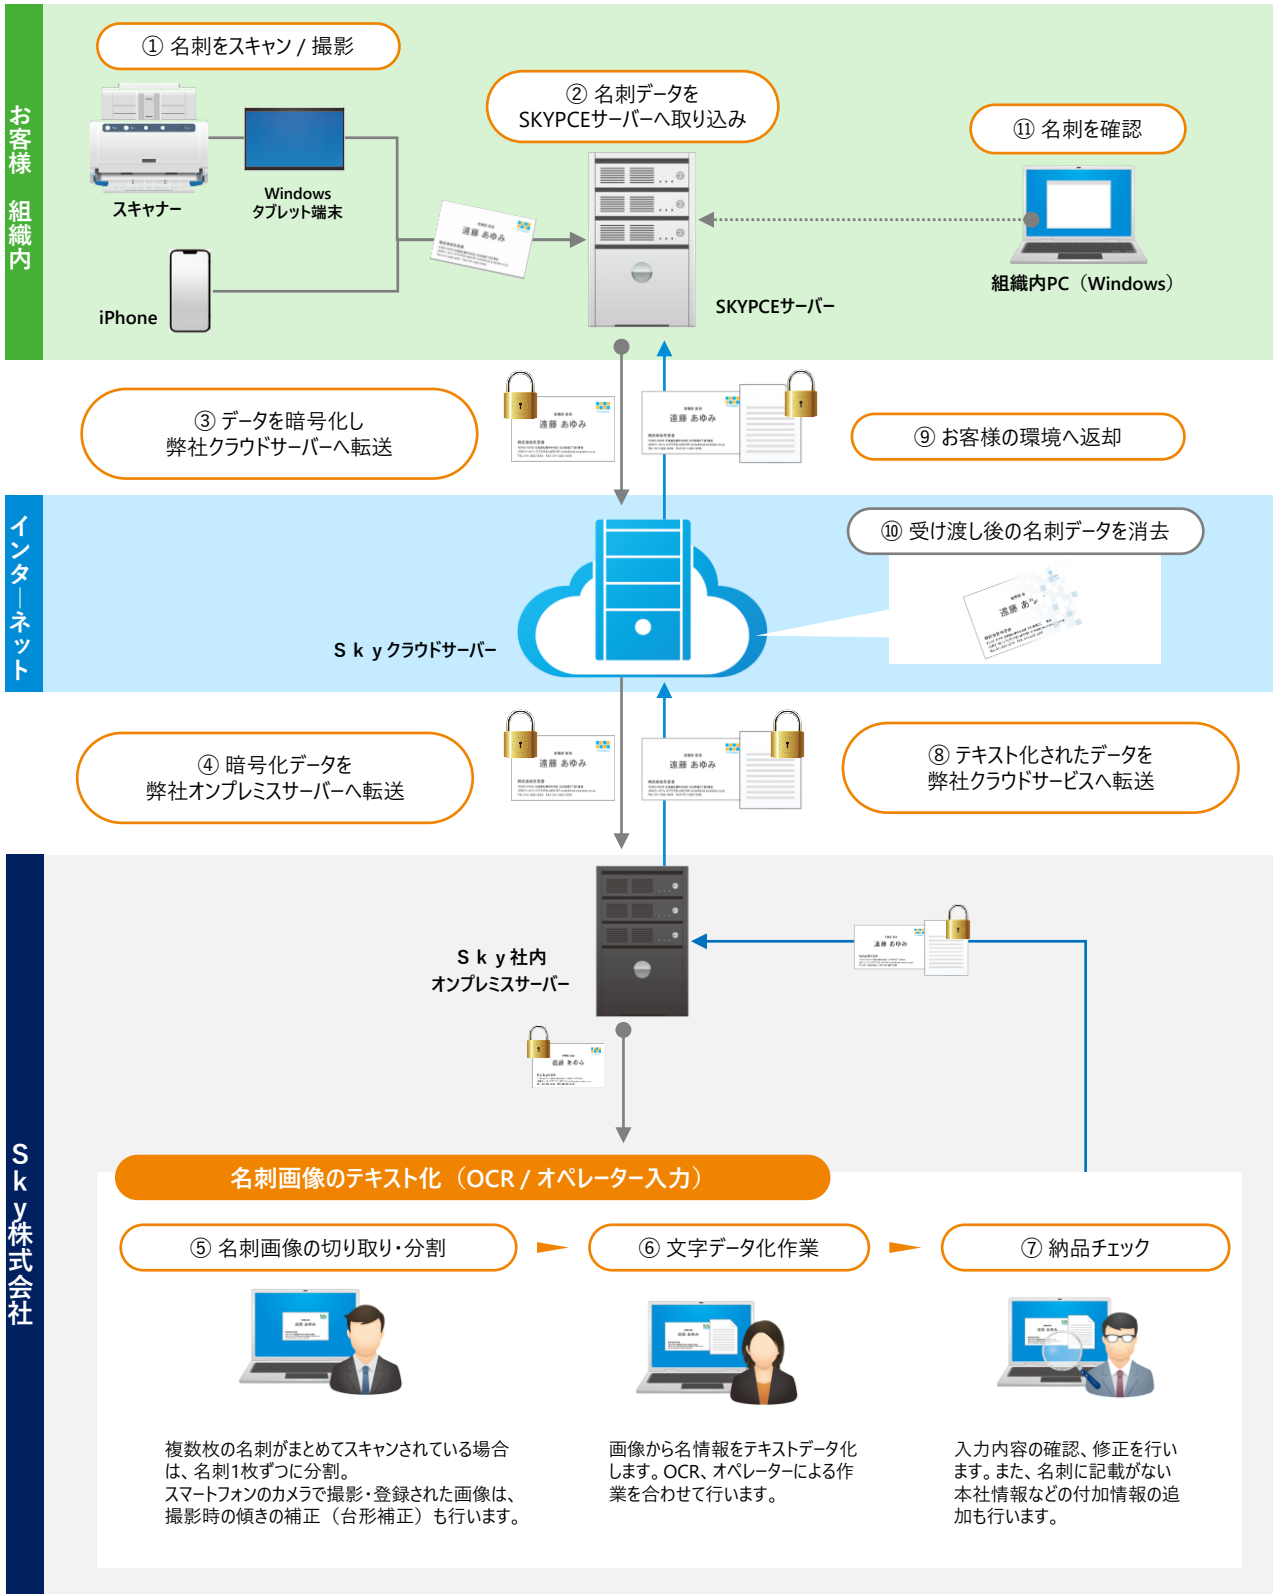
お客様 組織内

① 名刺をスキャン / 撮影

スキャナー

Windows タブレット端末

iPhone

② 名刺データを SKYPCEサーバーへ取り込み

SKYPCEサーバー

⑪ 名刺を確認

組織内PC（Windows）

③ データを暗号化し 弊社クラウドサーバーへ転送

⑨ お客様の環境へ返却

インターネット

Ｓｋｙクラウドサーバー

⑩ 受け渡し後の名刺データを消去

④ 暗号化データを 弊社オンプレミスサーバーへ転送

⑧ テキスト化されたデータを 弊社クラウドサービスへ転送

Sky株式会社

Ｓｋｙ社内 オンプレミスサーバー

名刺画像のテキスト化（OCR / オペレーター入力）

⑤ 名刺画像の切り取り・分割

⑥ 文字データ化作業

⑦ 納品チェック

複数枚の名刺がまとめてスキャンされている場合は、名刺1枚ずつに分割。
スマートフォンのカメラで撮影・登録された画像は、撮影時の傾きの補正（台形補正）も行います。

画像から名情報をテキストデータ化します。OCR、オペレーターによる作業を合わせて行います。

入力内容の確認、修正を行います。また、名刺に記載がない本社情報などの付加情報の追加も行います。